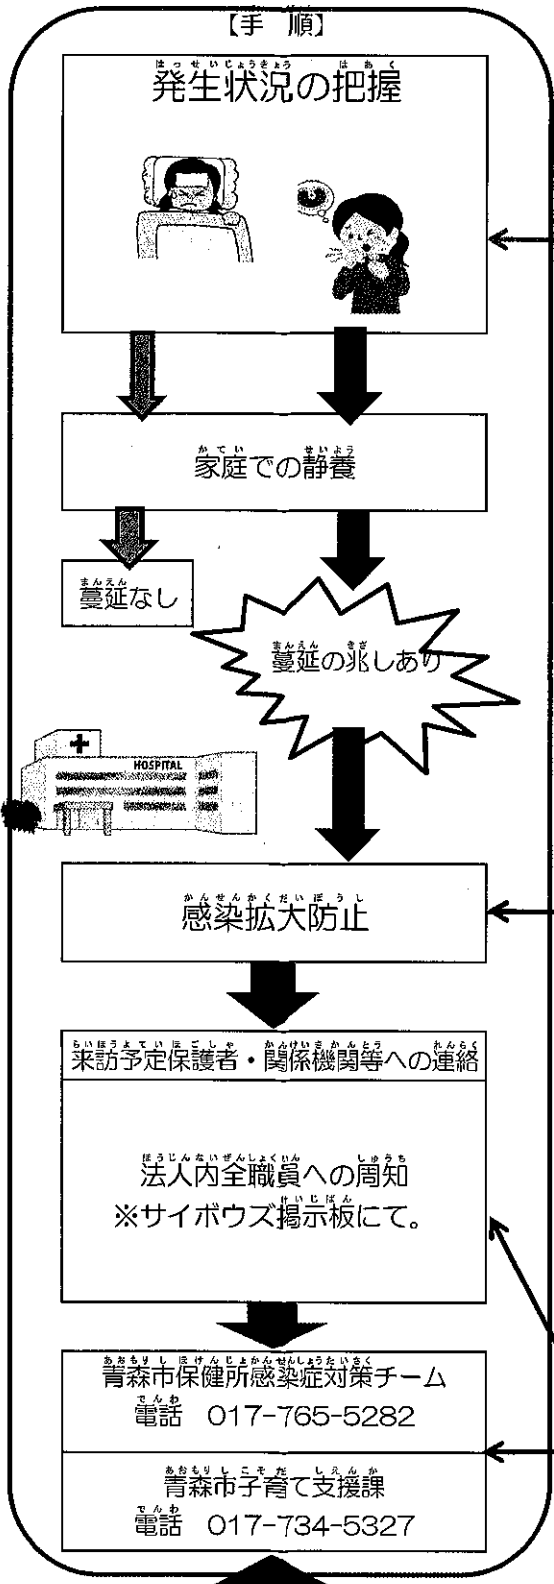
【手　順】

発生状況の把握

家庭での静養

蔓延なし

蔓延の兆しあり

HOSPITAL

感染拡大防止

来訪予定保護者・関係機関等への連絡

法人内全職員への周知
※サイボウズ掲示板にて。

青森市保健所感染症対策チーム
電話　017-765-5282

青森市子育て支援課
電話　017-734-5327